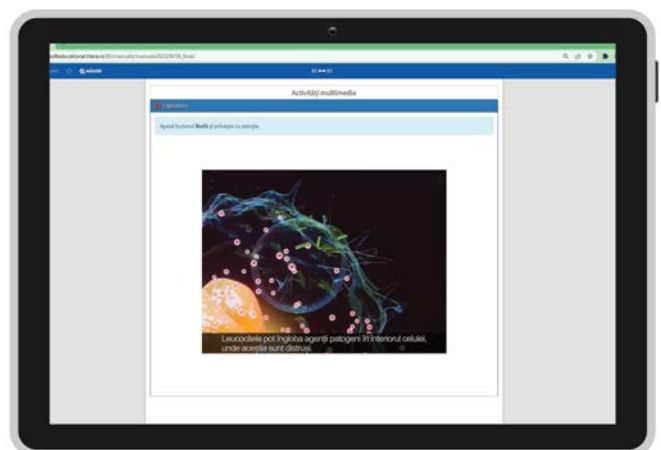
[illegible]educationalliteraro/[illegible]/manuale/manuale2023/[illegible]_final/

Q MĂRIRE

Activități multimedia

Leucocitele

Apasă butonul Redă și privește cu atenție.

Leucocitele pot îngloba agenții patogeni în interiorul celulei, unde aceștia sunt distruși.